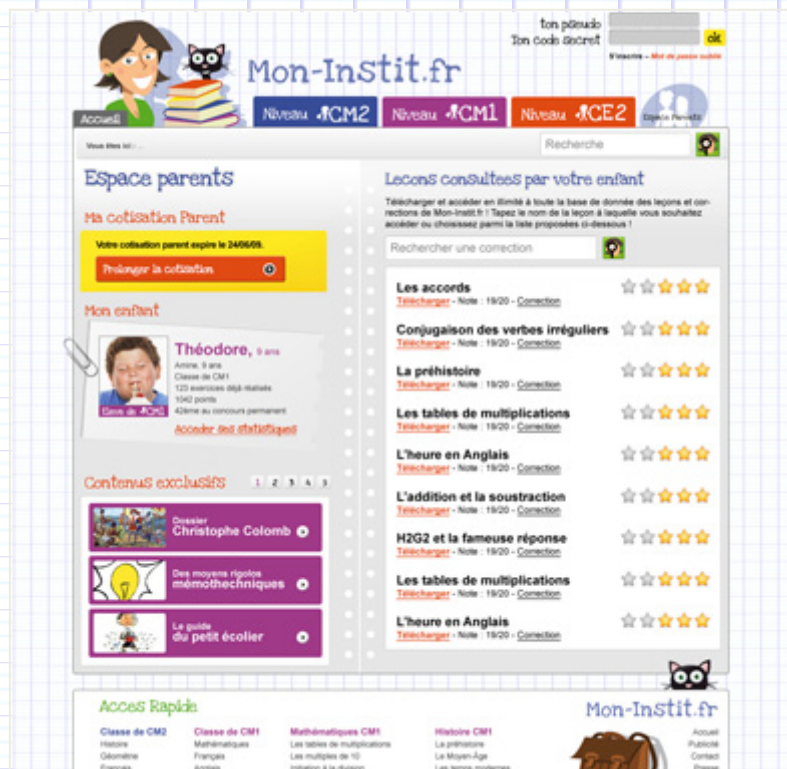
Mon-Instit.fr

ton pseudo
Ton code secret
ok
S'inscrire - Mot de passe oublié

Accueil
Niveau CM2
Niveau CM1
Niveau CE2
Espace Parents

Vous êtes ici :
Recherche

Espace parents

Ma cotisation Parent
Votre cotisation parent expire le 24/06/09.
Prolonger la cotisation

Mon enfant
Théodore, 9 ans
Amine, 9 ans
Classe de CM1
123 exercices déjà réalisés
1042 points
42ème au concours permanent
Elève de CM1
Accéder aux statistiques

Contenus exclusifs
1 2 3 4 5
Dossier Christophe Colomb
Des moyens rigolos mémothechniques
Le guide du petit écolier

Leçons consultées par votre enfant
Télécharger et accéder en illimité à toute la base de donnée des leçons et corrections de Mon-Instit.fr ! Tapez le nom de la leçon à laquelle vous souhaitez accéder ou choisissez parmi la liste proposées ci-dessous !
Rechercher une correction

Les accords
Télécharger - Note : 19/20 - Correction
Conjugaison des verbes irréguliers
Télécharger - Note : 19/20 - Correction
La préhistoire
Télécharger - Note : 19/20 - Correction
Les tables de multiplications
Télécharger - Note : 19/20 - Correction
L'heure en Anglais
Télécharger - Note : 19/20 - Correction
L'addition et la soustraction
Télécharger - Note : 19/20 - Correction
H2G2 et la fameuse réponse
Télécharger - Note : 19/20 - Correction
Les tables de multiplications
Télécharger - Note : 19/20 - Correction
L'heure en Anglais
Télécharger - Note : 19/20 - Correction

Accès Rapide
Classe de CM2
Histoire
Géométrie
Français
Classe de CM1
Mathématiques
Français
Anglais
Mathématiques CM1
Les tables de multiplications
Les multiples de 10
Initiation à la division
Histoire CM1
La préhistoire
Le Moyen Âge
Les temps modernes
Mon-Instit.fr
Accueil
Publicité
Contact
Presse